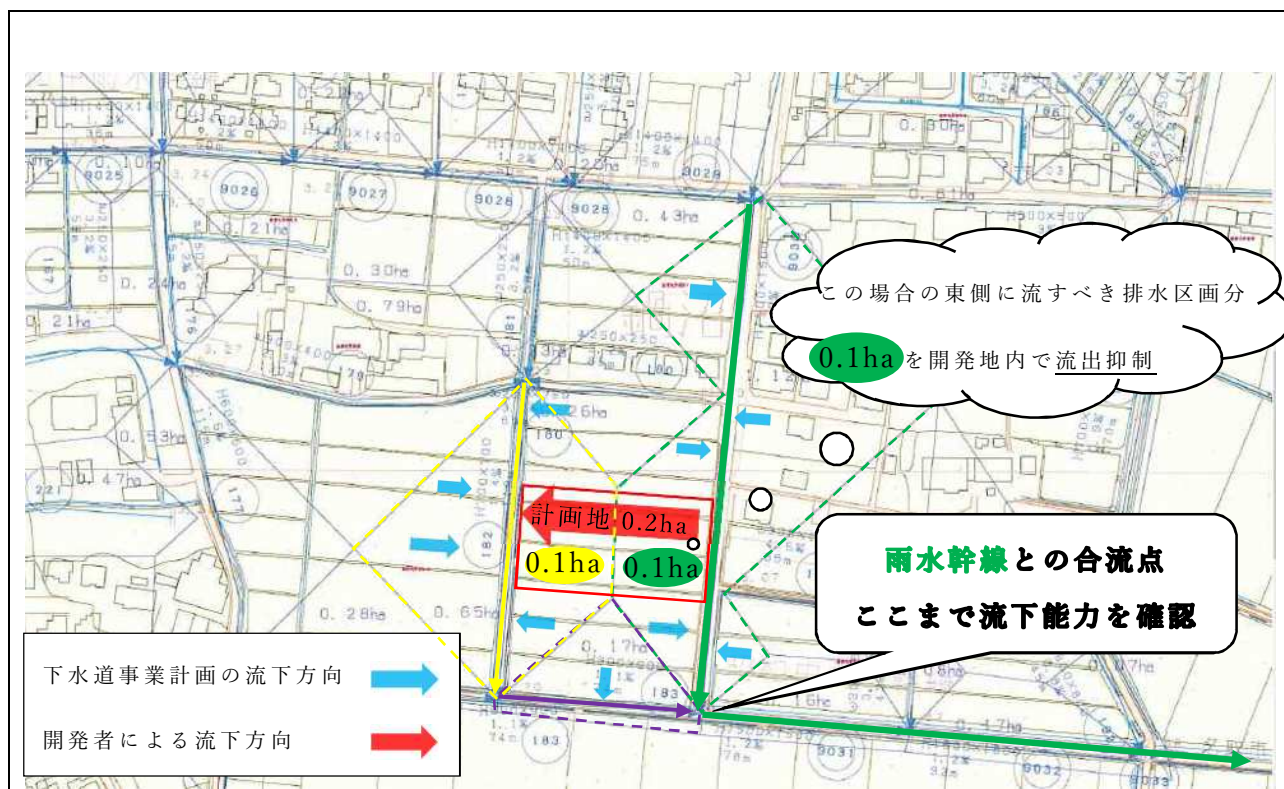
この場合の東側に流すべき排水区画分

0.1ha を開発地内で流出抑制

計画地 0.2ha

0.1ha 0.1ha

雨水幹線との合流点

ここまで流下能力を確認

下水道事業計画の流下方向

開発者による流下方向

9025 9026 9027 9028 9028 9029

0. 43ha 0. 21ha 0. 30ha 0. 79ha 0. 24ha 0. 21ha 0. 53ha 0. 47ha 0. 28ha 0. 65ha 0. 17ha 0. 26ha 0. 80ha 0. 81ha

180 181 182 183 183 9031 9032